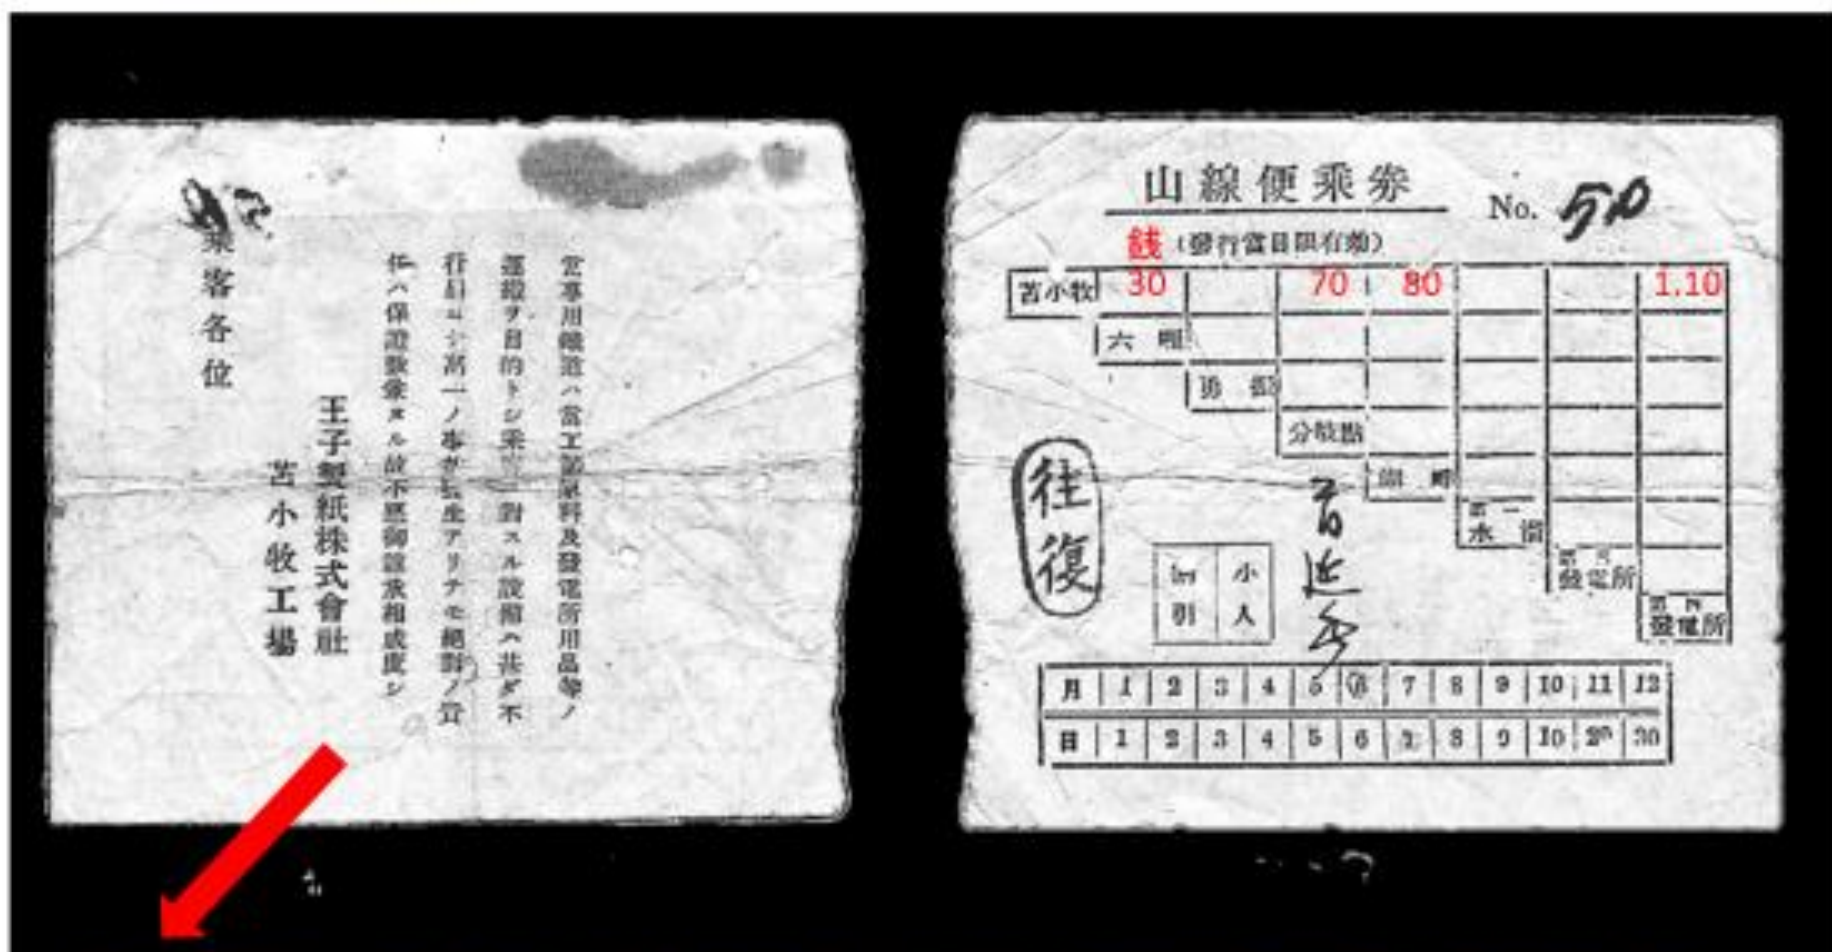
乗客各位

當專用鐵道ハ當工場原料及發電所用品等ノ運搬ヲ目的トシ乗客ニ對スル設備ハ甚ダ不行届ニシテ萬一ノ事ガ發生アリナモ絶對ノ責任ハ保證致兼ヌル故不悪御諒承相成度シ

王子製紙株式會社
苫小牧工場

山線便乗券 No. 50

錢 (發行當日限有効)

苫小牧 30 70 80 1.10

六 暉

湧 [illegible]

分岐點

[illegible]

第一 水 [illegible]

第二 發電所

第三 發電所

往復

割引 小人

苫延分

| 月 | 1 | 2 | 3 | 4 | 5 | 6 | 7 | 8 | 9 | 10 | 11 | 12 |
|---|---|---|---|---|---|---|---|---|---|---|---|---|
| 日 | 1 | 2 | 3 | 4 | 5 | 6 | 7 | 8 | 9 | 10 | 20 | 30 |